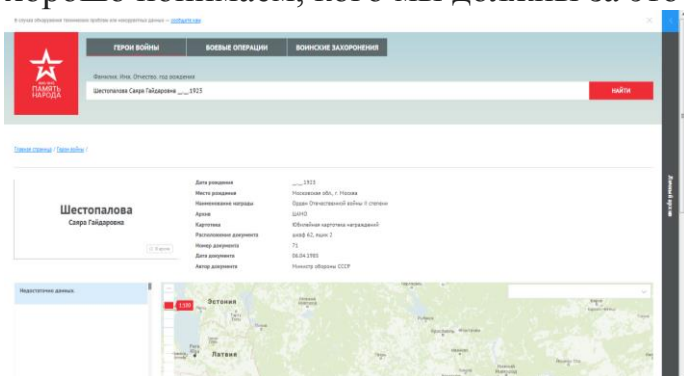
хорошо понимаем, кого мы должны за это

В случае обнаружения технических проблем или некорректных данных — сообщите нам

ПАМЯТЬ НАРОДА

ГЕРОИ ВОЙНЫ | БОЕВЫЕ ОПЕРАЦИИ | ВОИНСКИЕ ЗАХОРОНЕНИЯ

Фамилия, Имя, Отчество, год рождения

Шестопалова Саяра Гайдаровна __.__.1923

НАЙТИ

Главная страница / Герои войны /

Шестопалова
Саяра Гайдаровна

| | |
|---|---|
| Дата рождения | __.__.1923 |
| Место рождения | Московская обл., г. Москва |
| Наименование награды | Орден Отечественной войны II степени |
| Архив | ЦАМО |
| Картотека | Юбилейная картотека награждений |
| Расположение документа | шкаф 42, ящик 2 |
| Номер документа | 71 |
| Дата документа | 06.04.1985 |
| Автор документа | Министр обороны СССР |

Недостаточно данных.

Эстония

Латвия

Личный кабинет